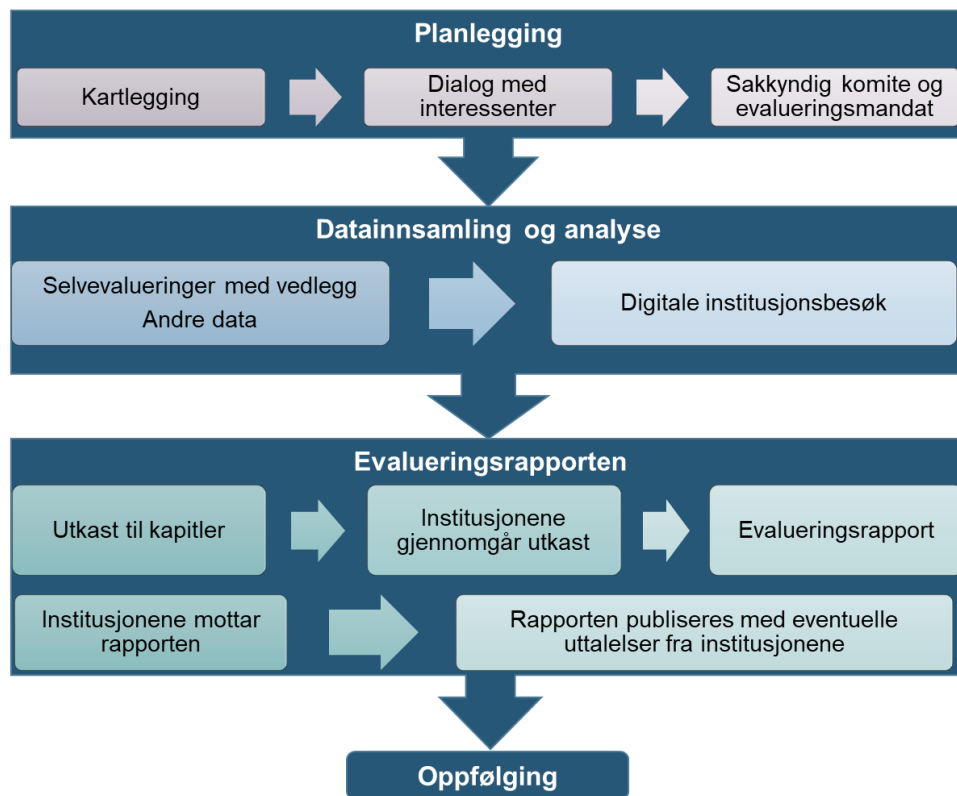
Planlegging

Kartlegging

Dialog med interessenter

Sakkyndig komite og evalueringsmandat

Datainnsamling og analyse

Selvevalueringer med vedlegg
Andre data

Digitale institusjonsbesøk

Evalueringsrapporten

Utkast til kapitler

Institusjonene gjennomgår utkast

Evalueringsrapport

Institusjonene mottar rapporten

Rapporten publiseres med eventuelle uttalelser fra institusjonene

Oppfølging